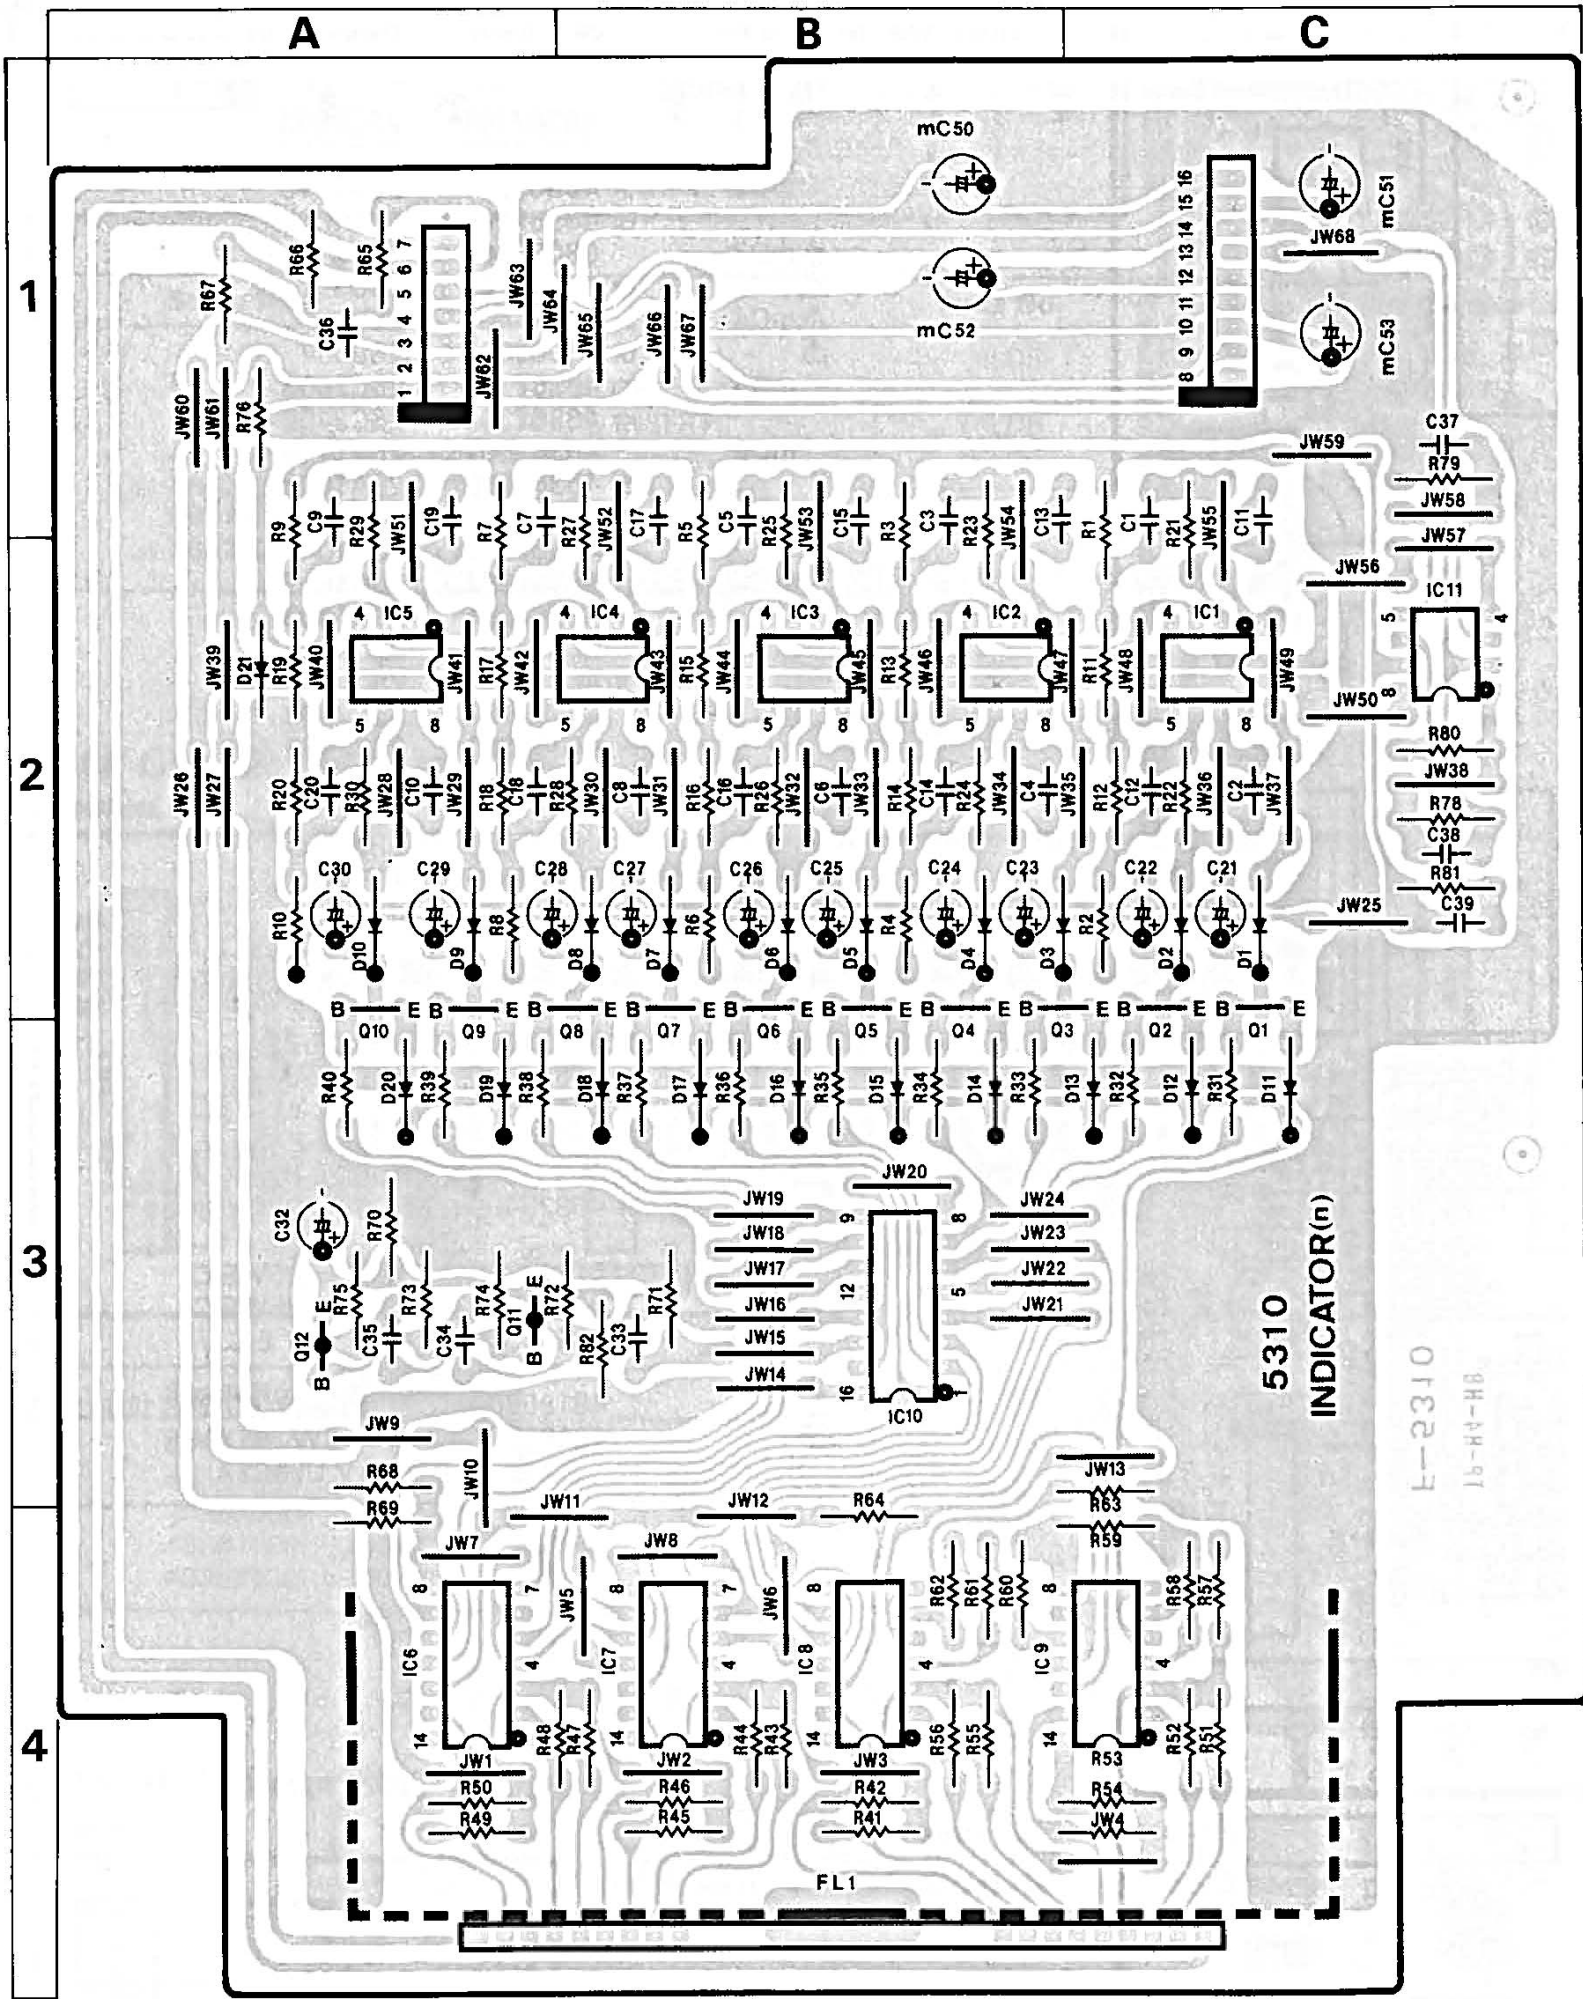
A B C

1 2 3 4

mC50 mC51 mC52 mC53
16 15 14 13 12 11 10 9 8
1 2 3 4 5 6 7
R66 R65 R67 C36 JW63 JW64 JW65 JW66 JW67 JW62 JW68
JW60 JW61 R76 C37 JW59 R79 JW58 JW57 JW56
R9 C9 R29 JW51 C19 R7 C7 R27 JW52 C17 R5 C5 R25 JW53 C15 R3 C3 R23 JW54 C13 R1 C1 R21 JW55 C11
IC5 IC4 IC3 IC2 IC1 IC11
4 5 8
JW39 D21 R19 JW40 JW41 R17 JW42 JW43 R15 JW44 JW45 R13 JW46 JW47 R11 JW48 JW49 JW50
R80 JW38 R78 C38 R81 C39 JW25
JW26 JW27 R20 C20 R30 JW28 C10 JW29 R18 C18 R28 JW30 C8 JW31 R16 C16 R26 JW32 C6 JW33 R14 C14 R24 JW34 C4 JW35 R12 C12 R22 JW36 C2 JW37
C30 C29 C28 C27 C26 C25 C24 C23 C22 C21
R10 D10 D9 R8 D8 D7 R6 D6 D5 R4 D4 D3 R2 D2 D1
B E Q10 Q9 Q8 Q7 Q6 Q5 Q4 Q3 Q2 Q1
R40 D20 R39 D19 R38 D18 R37 D17 R36 D16 R35 D15 R34 D14 R33 D13 R32 D12 R31 D11
JW20 JW19 JW18 JW17 JW16 JW15 JW14 JW24 JW23 JW22 JW21
9 8 12 5 16
IC10
C32 R70 R75 R73 R74 Q11 R72 R71 Q12 C35 C34 R82 C33
5310
INDICATOR(n)
JW9 R68 R69 JW10 JW11 JW12 R64 JW13 R63 R59
JW7 JW8 JW5 JW6
IC6 IC7 IC 8 IC 9
8 7 4 14
R62 R61 R60 R58 R57
R48 R47 R44 R43 R56 R55 R53 R52 R51
JW1 JW2 JW3
R50 R49 R46 R45 R42 R41 R54 JW4
FL1